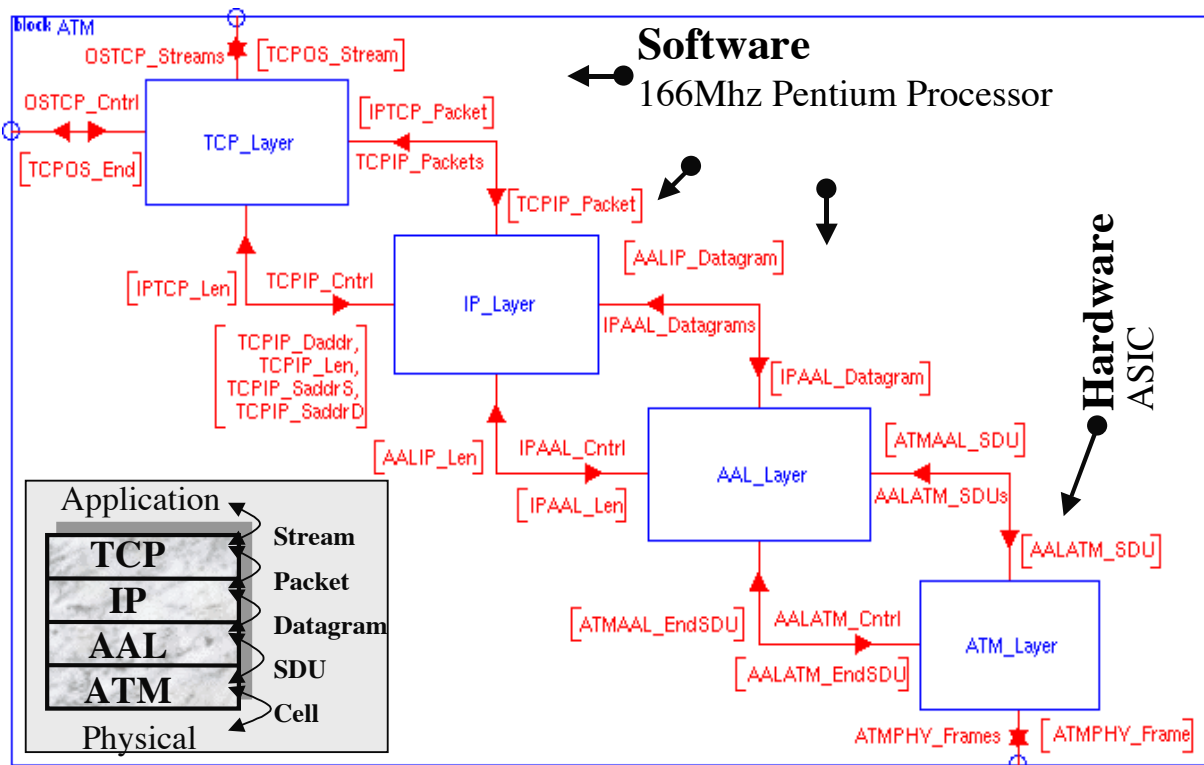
block ATM

OSTCP_Streams [TCPOS_Stream]

Software
166Mhz Pentium Processor

OSTCP_Cntrl

TCP_Layer

[IPTCP_Packet]
TCPIP_Packets

[TCPOS_End]

[TCPIP_Packet]

[AALIP_Datagram]

[IPTCP_Len]
TCPIP_Cntrl

IP_Layer

IPAAL_Datagrams

[TCPIP_Daddr, TCPIP_Len, TCPIP_SaddrS, TCPIP_SaddrD]

[IPAAL_Datagram]

Hardware
ASIC

[AALIP_Len]
IPAAL_Cntrl

AAL_Layer

[ATMAAL_SDU]
AALATM_SDUs

[IPAAL_Len]

[AALATM_SDU]

Application
Stream
TCP
Packet
IP
Datagram
AAL
SDU
ATM
Cell
Physical

[ATMAAL_EndSDU]
AALATM_Cntrl

ATM_Layer

[AALATM_EndSDU]

ATMPHY_Frames [ATMPHY_Frame]